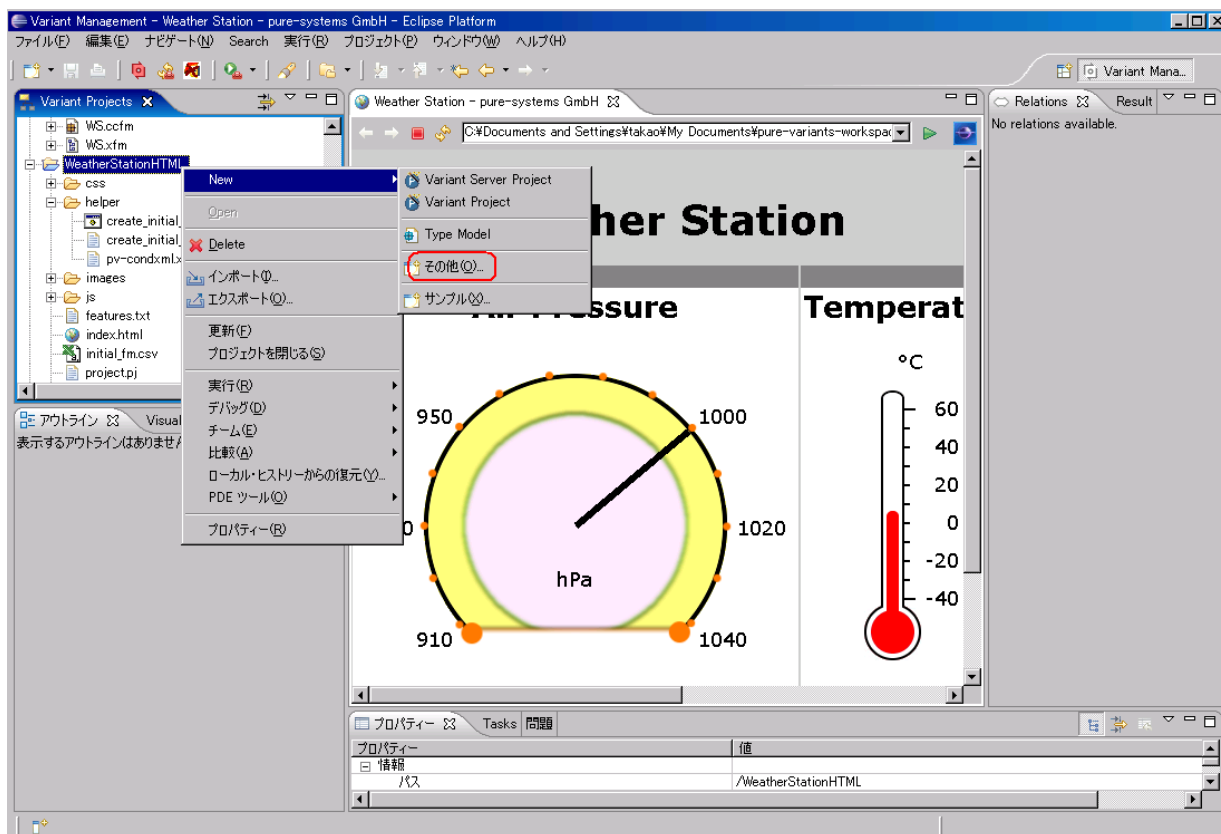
Variant Management - Weather Station - pure-systems GmbH - Eclipse Platform

ファイル(F) 編集(E) ナビゲート(N) Search 実行(R) プロジェクト(P) ウィンドウ(W) ヘルプ(H)

Variant Mana...

Variant Projects

WS.ccfm
WS.xfm
WeatherStationHTML
css
helper
create_initial_
create_initial_
pv-condxml.x
images
js
features.txt
index.html
initial_fm.csv
project.pj

New
Open
Delete
インポート(I)...
エクスポート(O)...
更新(F)
プロジェクトを閉じる(S)
実行(R)
デバッグ(D)
チーム(E)
比較(A)
ローカル・ヒストリーからの復元(Y)...
PDE ツール(O)
プロパティー(R)

Variant Server Project
Variant Project
Type Model
その他(O)...
サンプル(X)...

Weather Station - pure-systems GmbH

C:¥Documents and Settings¥takao¥My Documents¥pure-variants-workspac

her Station

Pressure

Temperat

950
1000
1020
910
1040
hPa

°C
60
40
20
0
-20
-40

Relations
Result
No relations available.

アウトライン
Visual
表示するアウトラインはありませ

プロパティー
Tasks
問題

| プロパティー | 値 |
|---|---|
| ⊟ 情報 | |
| パス | /WeatherStationHTML |